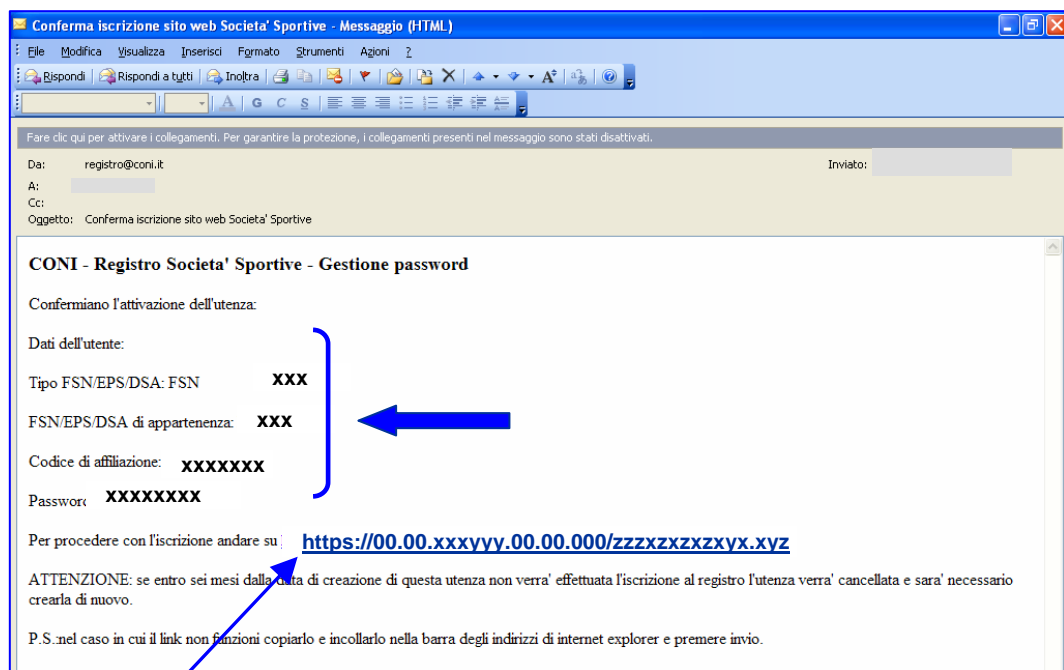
Conferma iscrizione sito web Societa' Sportive - Messaggio (HTML)

File Modifica Visualizza Inserisci Formato Strumenti Azioni ?

Rispondi | Rispondi a tutti | Inoltra

A G C S

Fare clic qui per attivare i collegamenti. Per garantire la protezione, i collegamenti presenti nel messaggio sono stati disattivati.

Da: registro@coni.it
Inviato:
A:
Cc:
Oggetto: Conferma iscrizione sito web Societa' Sportive

CONI - Registro Societa' Sportive - Gestione password

Confermiano l'attivazione dell'utenza:

Dati dell'utente:

Tipo FSN/EPS/DSA: FSN xxx

FSN/EPS/DSA di appartenenza: xxx

Codice di affiliazione: xxxxxxx

Passwor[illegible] xxxxxxxx

Per procedere con l'iscrizione andare su https://00.00.xxxyyy.00.00.000/zzzxzxzxzxyx.xyz

ATTENZIONE: se entro sei mesi dalla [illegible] di creazione di questa utenza non verra' effettuata l'iscrizione al registro l'utenza verra' cancellata e sara' necessario crearla di nuovo.

P.S.:nel caso in cui il link non funzioni copiarlo e incollarlo nella barra degli indirizzi di internet explorer e premere invio.